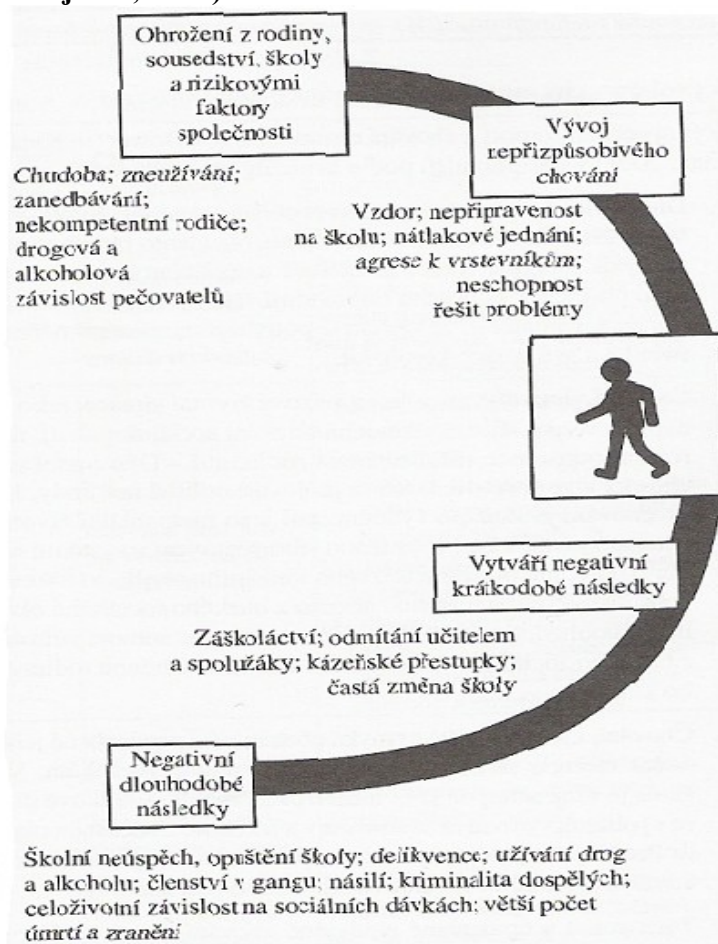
Ohrožení z rodiny, sousedství, školy a rizikovými faktory společnosti

Chudoba; zneužívání; zanedbávání; nekompetentní rodiče; drogová a alkoholová závislost pečovatelů

Vývoj nepřizpůsobivého chování

Vzdor; nepřipravenost na školu; nátlakové jednání; agrese k vrstevníkům; neschopnost řešit problémy

Vytváří negativní krátkodobé následky

Záškoláctví; odmítání učitelem a spolužáky; kázeňské přestupky; častá změna školy

Negativní dlouhodobé následky

Školní neúspěch, opuštění školy; delikvence; užívání drog a alkoholu; členství v gangu; násilí; kriminalita dospělých; celoživotní závislost na sociálních dávkách; větší počet úmrtí a zranění